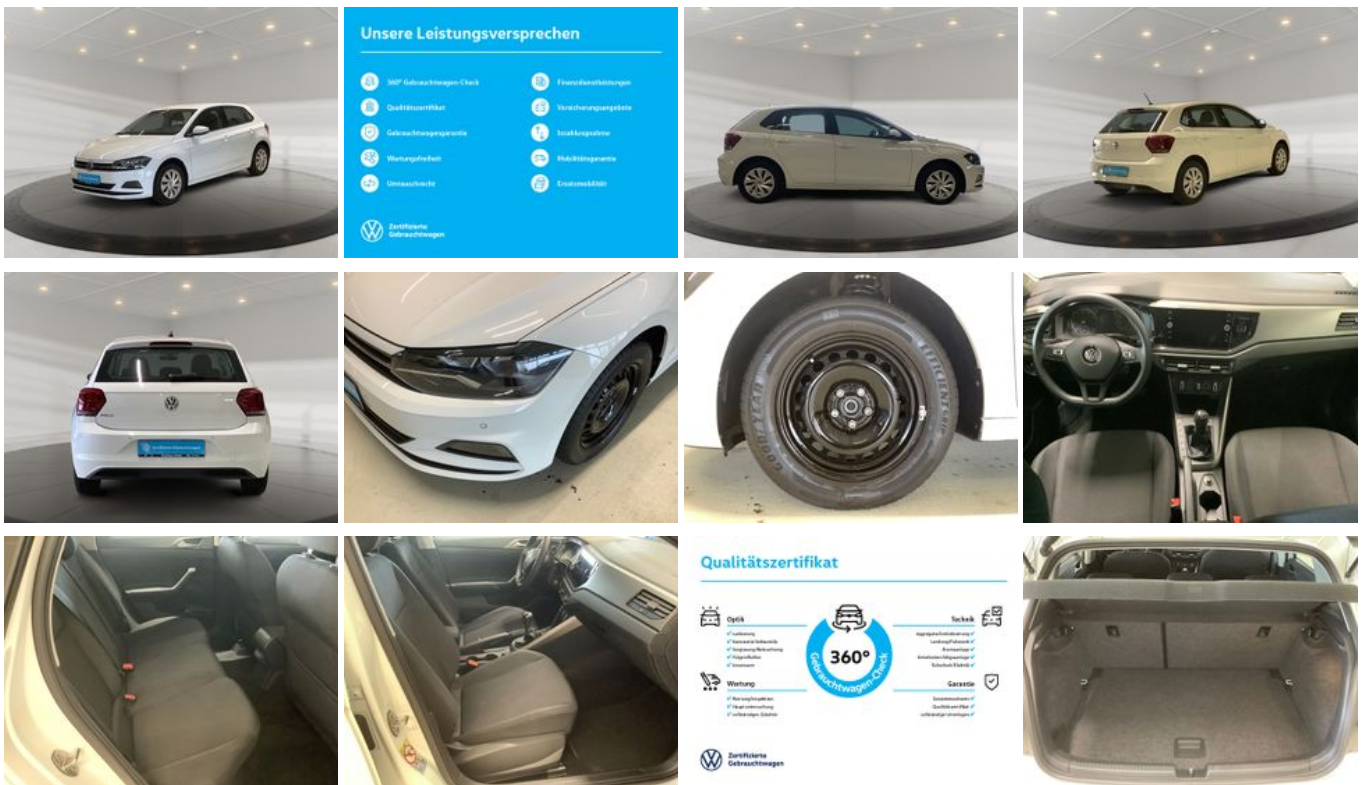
Unsere Leistungsversprechen

360° Gebrauchtwagen-Check
Qualitätszertifikat
Gebrauchtwagengarantie
Wartungsfreiheit
Umtauschrecht
Finanzdienstleistungen
Versicherungsangebote
Inzahlungnahme
Mobilitätsgarantie
Ersatzmobilität

Zertifizierte Gebrauchtwagen

Qualitätszertifikat

Optik
Wartung
Technik
Garantie
360° Gebrauchtwagen-Check

Zertifizierte Gebrauchtwagen